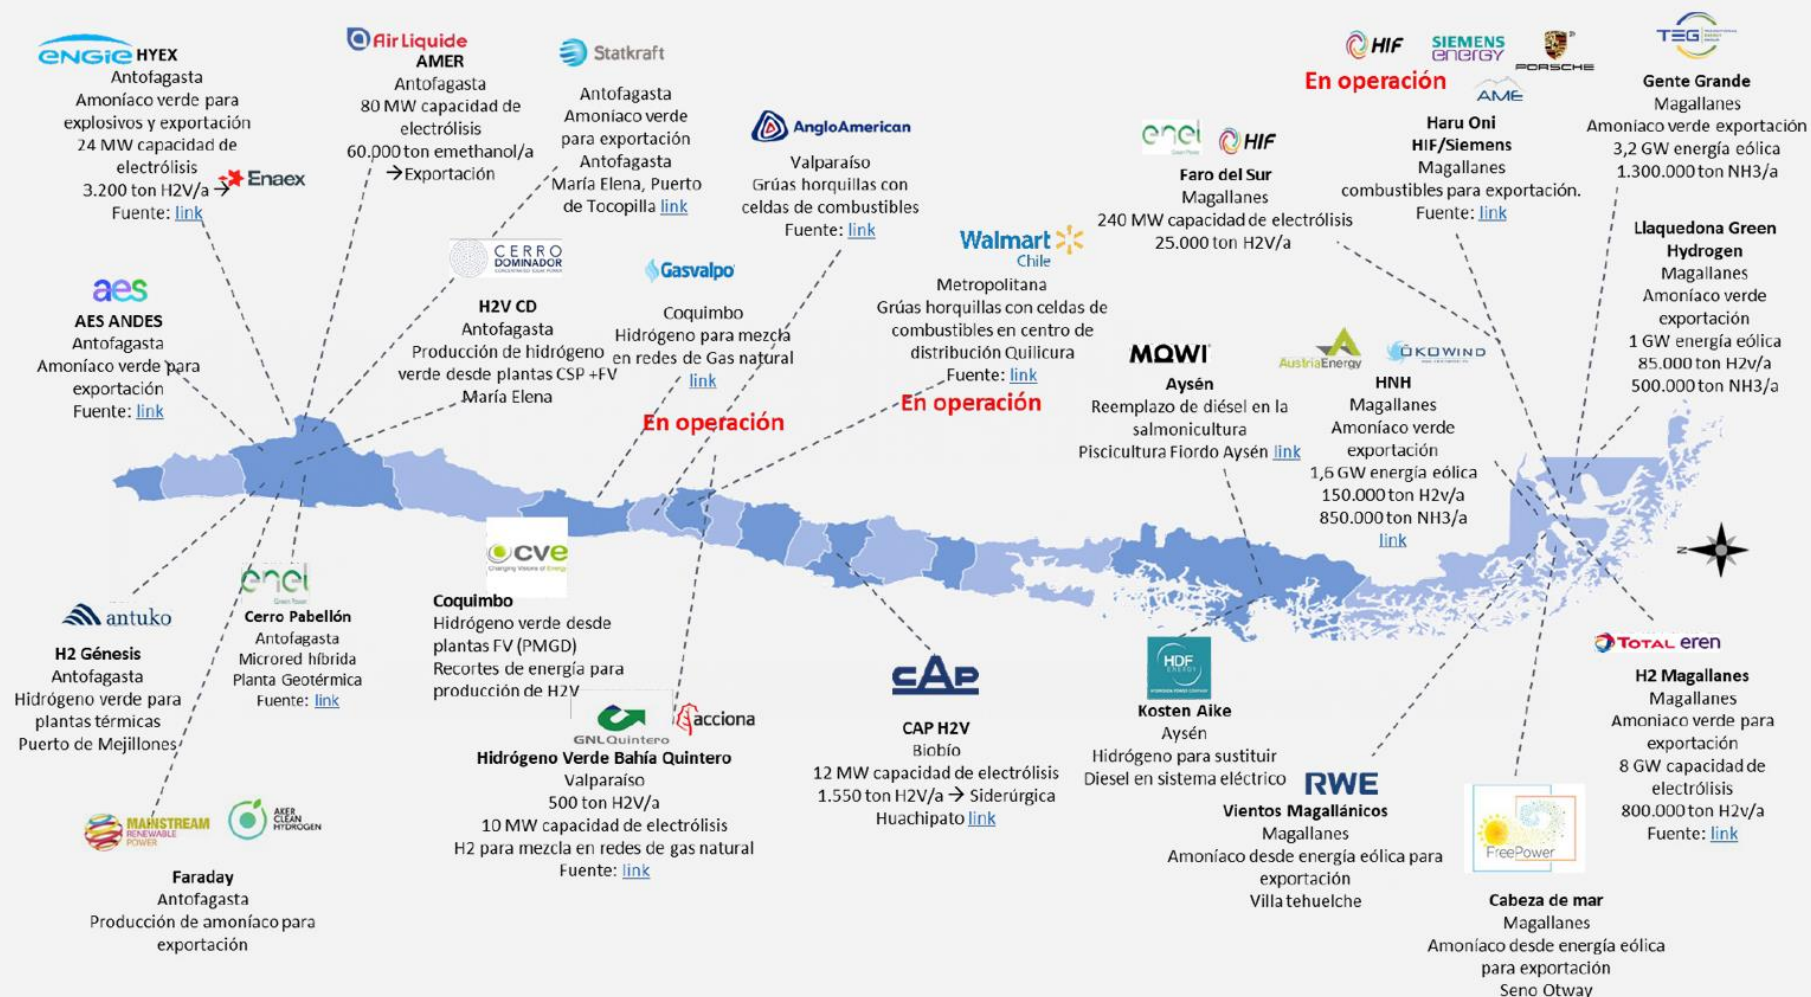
ENGIE HYEX
Antofagasta
Amoníaco verde para explosivos y exportación
24 MW capacidad de electrólisis
3.200 ton H2V/a → Enaex
Fuente: link

Air Liquide
AMER
Antofagasta
80 MW capacidad de electrólisis
60.000 ton emethanol/a
→ Exportación

Statkraft
Antofagasta
Amoníaco verde para exportación
Antofagasta
María Elena, Puerto de Tocopilla link

AngloAmerican
Valparaíso
Grúas horquillas con celdas de combustibles
Fuente: link

HIF SIEMENS energy PORSCHE AME
En operación

Haru Oni
HIF/Siemens
Magallanes
combustibles para exportación.
Fuente: link

TEG
Gente Grande
Magallanes
Amoníaco verde exportación
3,2 GW energía eólica
1.300.000 ton NH3/a

enel HIF
Faro del Sur
Magallanes
240 MW capacidad de electrólisis
25.000 ton H2V/a

Walmart Chile
Metropolitana
Grúas horquillas con celdas de combustibles en centro de distribución Quilicura
Fuente: link
En operación

Llaquedona Green Hydrogen
Magallanes
Amoníaco verde exportación
1 GW energía eólica
85.000 ton H2v/a
500.000 ton NH3/a

aes
AES ANDES
Antofagasta
Amoníaco verde para exportación
Fuente: link

CERRO DOMINADOR
H2V CD
Antofagasta
Producción de hidrógeno verde desde plantas CSP +FV
María Elena

Gasvalpo
Coquimbo
Hidrógeno para mezcla en redes de Gas natural
link
En operación

MOWI
Aysén
Reemplazo de diésel en la salmonicultura
Piscicultura Fiordo Aysén link

AustriaEnergy ÖKOWIND
HNH
Magallanes
Amoníaco verde exportación
1,6 GW energía eólica
150.000 ton H2v/a
850.000 ton NH3/a
link

cve
Coquimbo
Hidrógeno verde desde plantas FV (PMGD)
Recortes de energía para producción de H2V

antuko
H2 Génesis
Antofagasta
Hidrógeno verde para plantas térmicas
Puerto de Mejillones

enel
Cerro Pabellón
Antofagasta
Microred híbrida
Planta Geotérmica
Fuente: link

GNL Quintero acciona
Hidrógeno Verde Bahía Quintero
Valparaíso
500 ton H2V/a
10 MW capacidad de electrólisis
H2 para mezcla en redes de gas natural
Fuente: link

CAP
CAP H2V
Biobío
12 MW capacidad de electrólisis
1.550 ton H2V/a → Siderúrgica Huachipato link

HDF
Kosten Aike
Aysén
Hidrógeno para sustituir Diesel en sistema eléctrico

RWE
Vientos Magallánicos
Magallanes
Amoníaco desde energía eólica para exportación
Villa tehuelche

TOTAL eren
H2 Magallanes
Magallanes
Amoniaco verde para exportación
8 GW capacidad de electrólisis
800.000 ton H2v/a
Fuente: link

MAINSTREAM RENEWABLE POWER AKER CLEAN HYDROGEN
Faraday
Antofagasta
Producción de amoníaco para exportación

FreePower
Cabeza de mar
Magallanes
Amoníaco desde energía eólica para exportación
Seno Otway